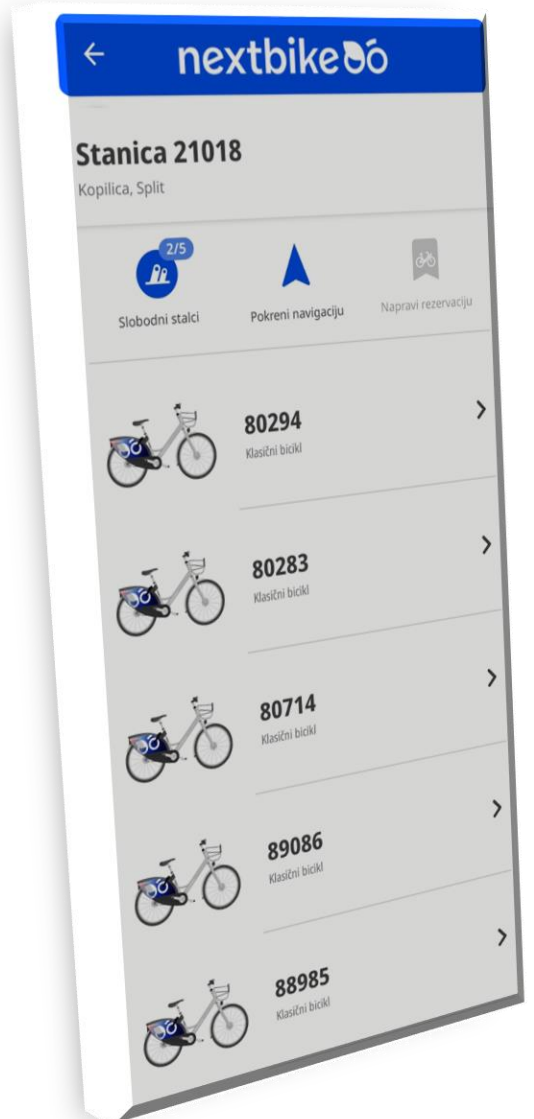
←
nextbike

Stanica 21018
Kopilica, Split

2/5
Slobodni stalci

Pokreni navigaciju

Napravi rezervaciju

80294
Klasični bicikl
>

80283
Klasični bicikl
>

80714
Klasični bicikl
>

89086
Klasični bicikl
>

88985
Klasični bicikl
>